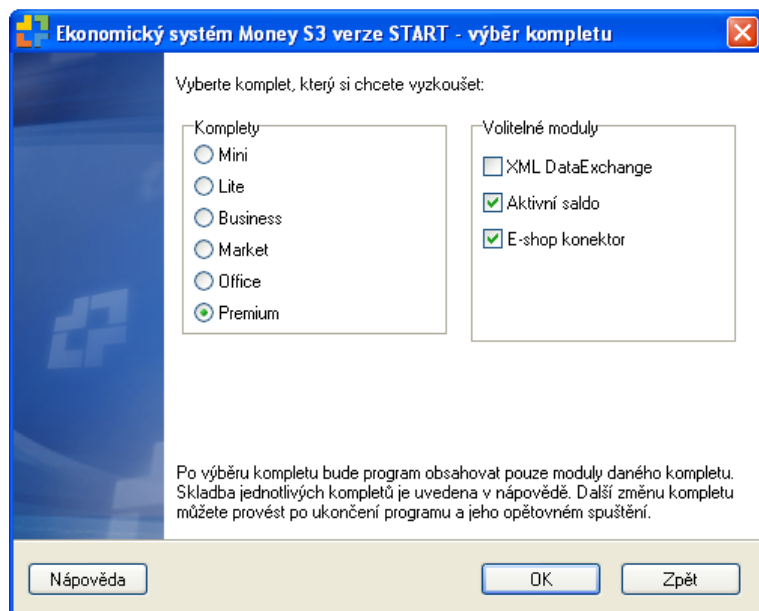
Ekonomický systém Money S3 verze START - výběr kompletu

Vyberte komplet, který si chcete vyzkoušet:

Komplety
Mini
Lite
Business
Market
Office
Premium

Volitelné moduly
XML DataExchange
Aktivní saldo
E-shop konektor

Po výběru kompletu bude program obsahovat pouze moduly daného kompletu. Skladba jednotlivých kompletů je uvedena v nápovědě. Další změnu kompletu můžete provést po ukončení programu a jeho opětovném spuštění.

Nápověda
OK
Zpět